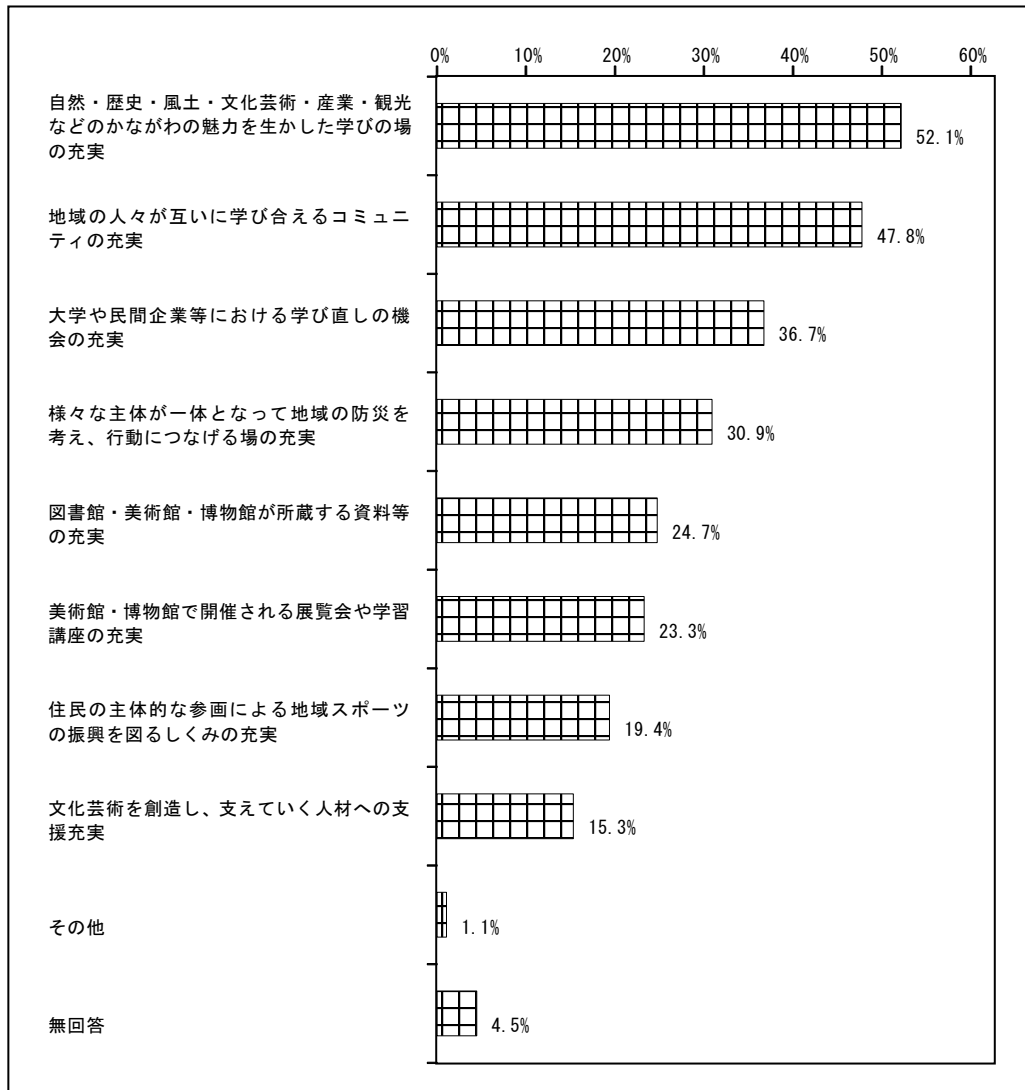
0% 10% 20% 30% 40% 50% 60%

自然・歴史・風土・文化芸術・産業・観光などのかながわの魅力を生かした学びの場の充実 52.1%

地域の人々が互いに学び合えるコミュニティの充実 47.8%

大学や民間企業等における学び直しの機会の充実 36.7%

様々な主体が一体となって地域の防災を考え、行動につなげる場の充実 30.9%

図書館・美術館・博物館が所蔵する資料等の充実 24.7%

美術館・博物館で開催される展覧会や学習講座の充実 23.3%

住民の主体的な参画による地域スポーツの振興を図るしくみの充実 19.4%

文化芸術を創造し、支えていく人材への支援充実 15.3%

その他 1.1%

無回答 4.5%